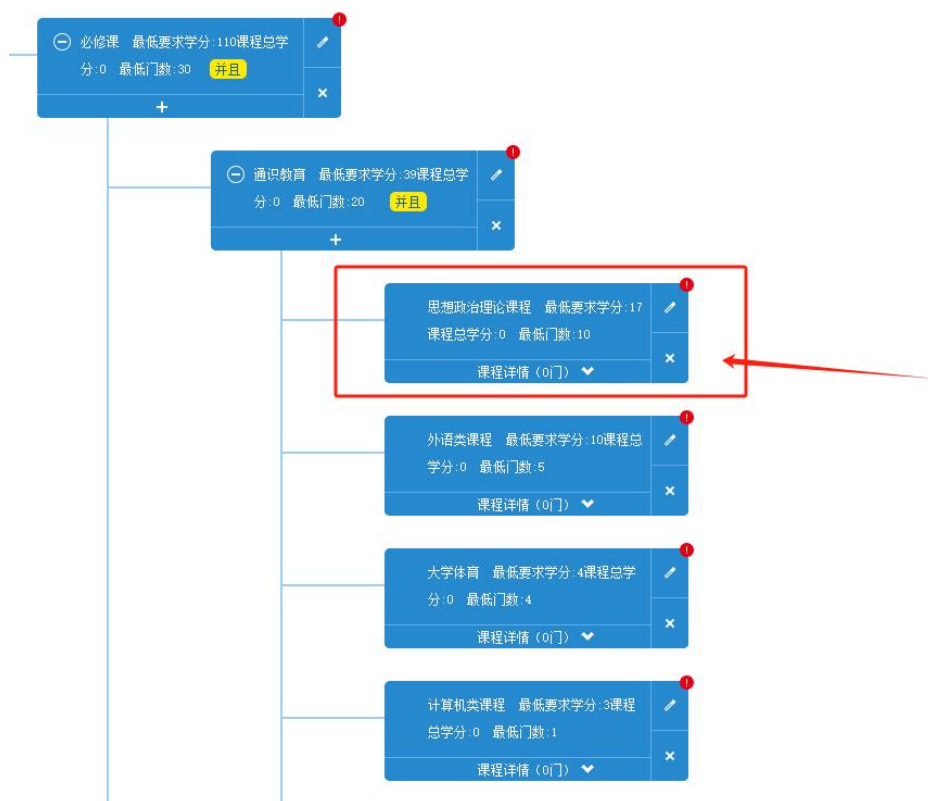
必修课 最低要求学分:110课程总学分:0 最低门数:30 并且

+

通识教育 最低要求学分:39课程总学分:0 最低门数:20 并且

+

思想政治理论课程 最低要求学分:17 课程总学分:0 最低门数:10

课程详情（0门）

外语类课程 最低要求学分:10课程总学分:0 最低门数:5

课程详情（0门）

大学体育 最低要求学分:4课程总学分:0 最低门数:4

课程详情（0门）

计算机类课程 最低要求学分:3课程总学分:0 最低门数:1

课程详情（0门）